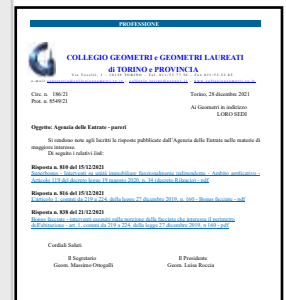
PROFESSIONE

COLLEGIO GEOMETRI e GEOMETRI LAUREATI
di TORINO e PROVINCIA

Via Toselli, 1 - 10129 TORINO - Tel. 011/53.77.56 - Fax 011/53.54.83

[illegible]

Circ. n. 186/21
Prot. n. 8549/21

Torino, 28 dicembre 2021

Ai Geometri in indirizzo
LORO SEDI

Oggetto: Agenzia delle Entrate - pareri

Si rendono note agli Iscritti le risposte pubblicate dall'Agenzia delle Entrate nelle materie di maggiore interesse.
Di seguito i relativi link:

Risposta n. 810 del 15/12/2021
Superbonus - Interventi su unità immobiliare funzionalmente indipendente - Ambito applicativo - Articolo 119 del decreto legge 19 maggio 2020, n. 34 (decreto Rilancio) - pdf

Risposta n. 816 del 15/12/2021
L'articolo 1, comma da 219 a 224, della legge 27 dicembre 2019, n. 160 - Bonus facciate - pdf

Risposta n. 838 del 21/12/2021
Bonus facciate - interventi eseguiti sulla porzione della facciata che interessa il perimetro dell'abitazione - art. 1, commi da 219 a 224, della legge 27 dicembre 2019, n. 160 - pdf

Cordiali Saluti

Il Segretario
Geom. Massimo Ottogalli

Il Presidente
Geom. Luisa Roccia